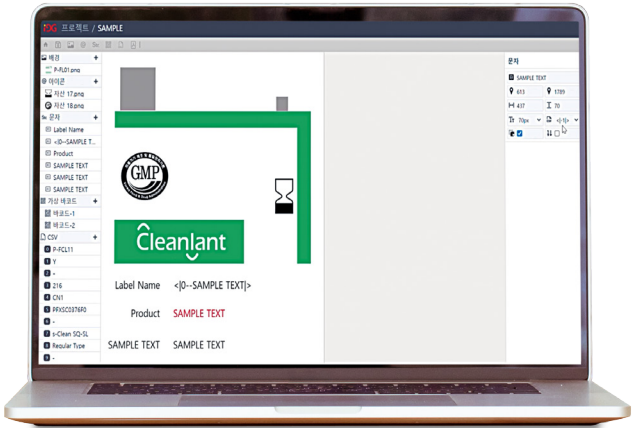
프로젝트 / SAMPLE

배경 +
P-PLD1.png
아이콘 +
자산 17.png
자산 18.png
문자 +
Label Name
<|0--SAMPLE T...
Product
SAMPLE TEXT
SAMPLE TEXT
SAMPLE TEXT
가상 바코드 +
바코드-1
바코드-2
CSV +
P-FCL11
Y
+
216
CN1
PPXSC0376F0
+
s-Clean SQ-SL
Regular Type
-

GMP

Cleanlant

Label Name <|0--SAMPLE TEXT|>
Product SAMPLE TEXT
SAMPLE TEXT SAMPLE TEXT

문자
SAMPLE TEXT
613
1789
437
70
70px
<|1|>